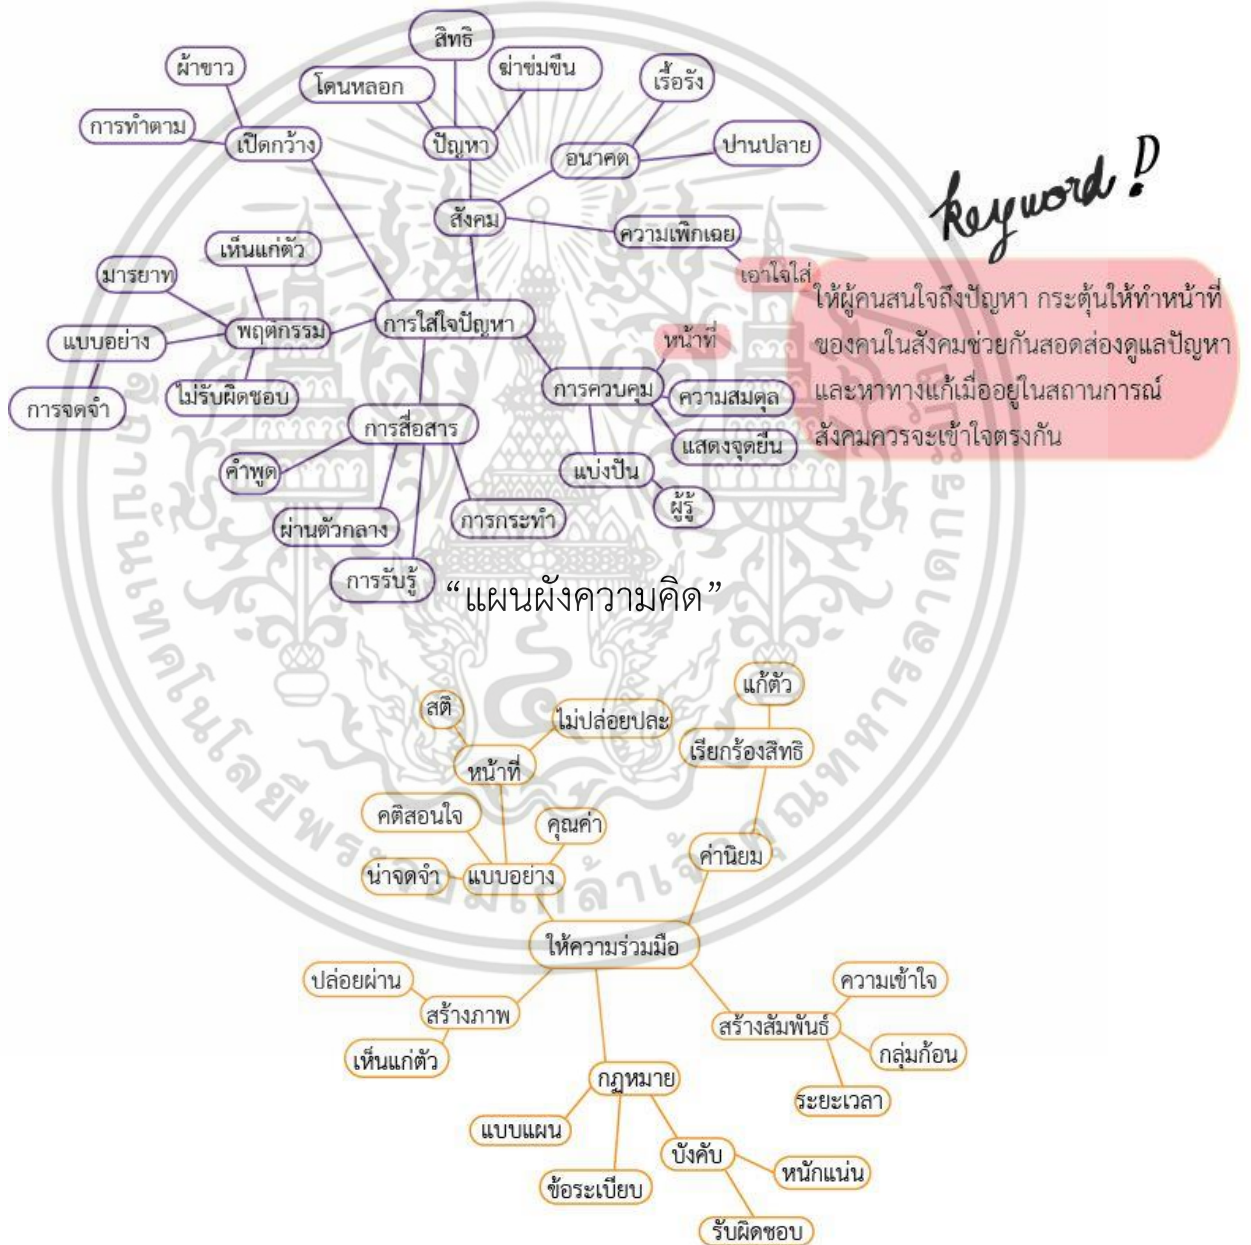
สิทธิ
ผ้าขาว
โดนหลอก
ฝ่าข่มขืน
เรื้อรัง
การทำตาม
เปิดกว้าง
ปัญหา
อนาคต
ปานปลาย
สังคม
ความเพิกเฉย
keyword !
เห็นแก่ตัว
เอาใจใส่
มารยาท
ให้ผู้คนสนใจถึงปัญหา กระตุ้นให้ทำหน้าที่ของคนในสังคมช่วยกันสอดส่องดูแลปัญหา และหาทางแก้เมื่ออยู่ในสถานการณ์สังคมควรจะเข้าใจตรงกัน
พฤติกรรม
การใส่ใจปัญหา
แบบอย่าง
หน้าที่
การควบคุม
ความสมดุล
ไม่รับผิดชอบ
การจดจำ
การสื่อสาร
แสดงจุดยืน
คำพูด
แบ่งปัน
ผู้รู้
ผ่านตัวกลาง
การกระทำ
การรับรู้
“แผนผังความคิด”
แก้ตัว
สติ
ไม่ปล่อยปละ
เรียกร้องสิทธิ
หน้าที่
คติสอนใจ
คุณค่า
ค่านิยม
น่าจดจำ
แบบอย่าง
ให้ความร่วมมือ
ความเข้าใจ
ปล่อยผ่าน
สร้างภาพ
สร้างสัมพันธ์
กลุ่มก้อน
เห็นแก่ตัว
กฎหมาย
ระยะเวลา
แบบแผน
บังคับ
หนักแน่น
ข้อระเบียบ
รับผิดชอบ